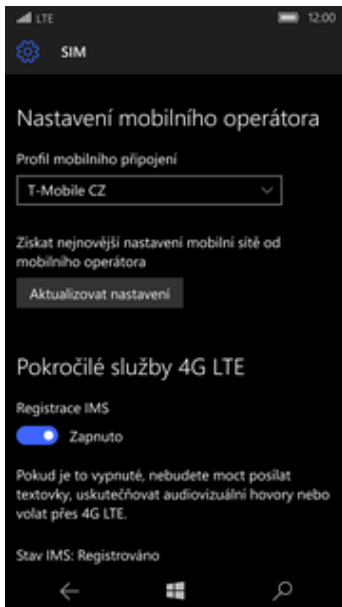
LTE 12:00

SIM

Nastavení mobilního operátora

Profil mobilního připojení

T-Mobile CZ

Získat nejnovější nastavení mobilní sítě od mobilního operátora

Aktualizovat nastavení

Pokročilé služby 4G LTE

Registrace IMS

Zapnuto

Pokud je to vypnuté, nebudete moct posílat textovky, uskutečňovat audiovizuální hovory nebo volat přes 4G LTE.

Stav IMS: Registrováno